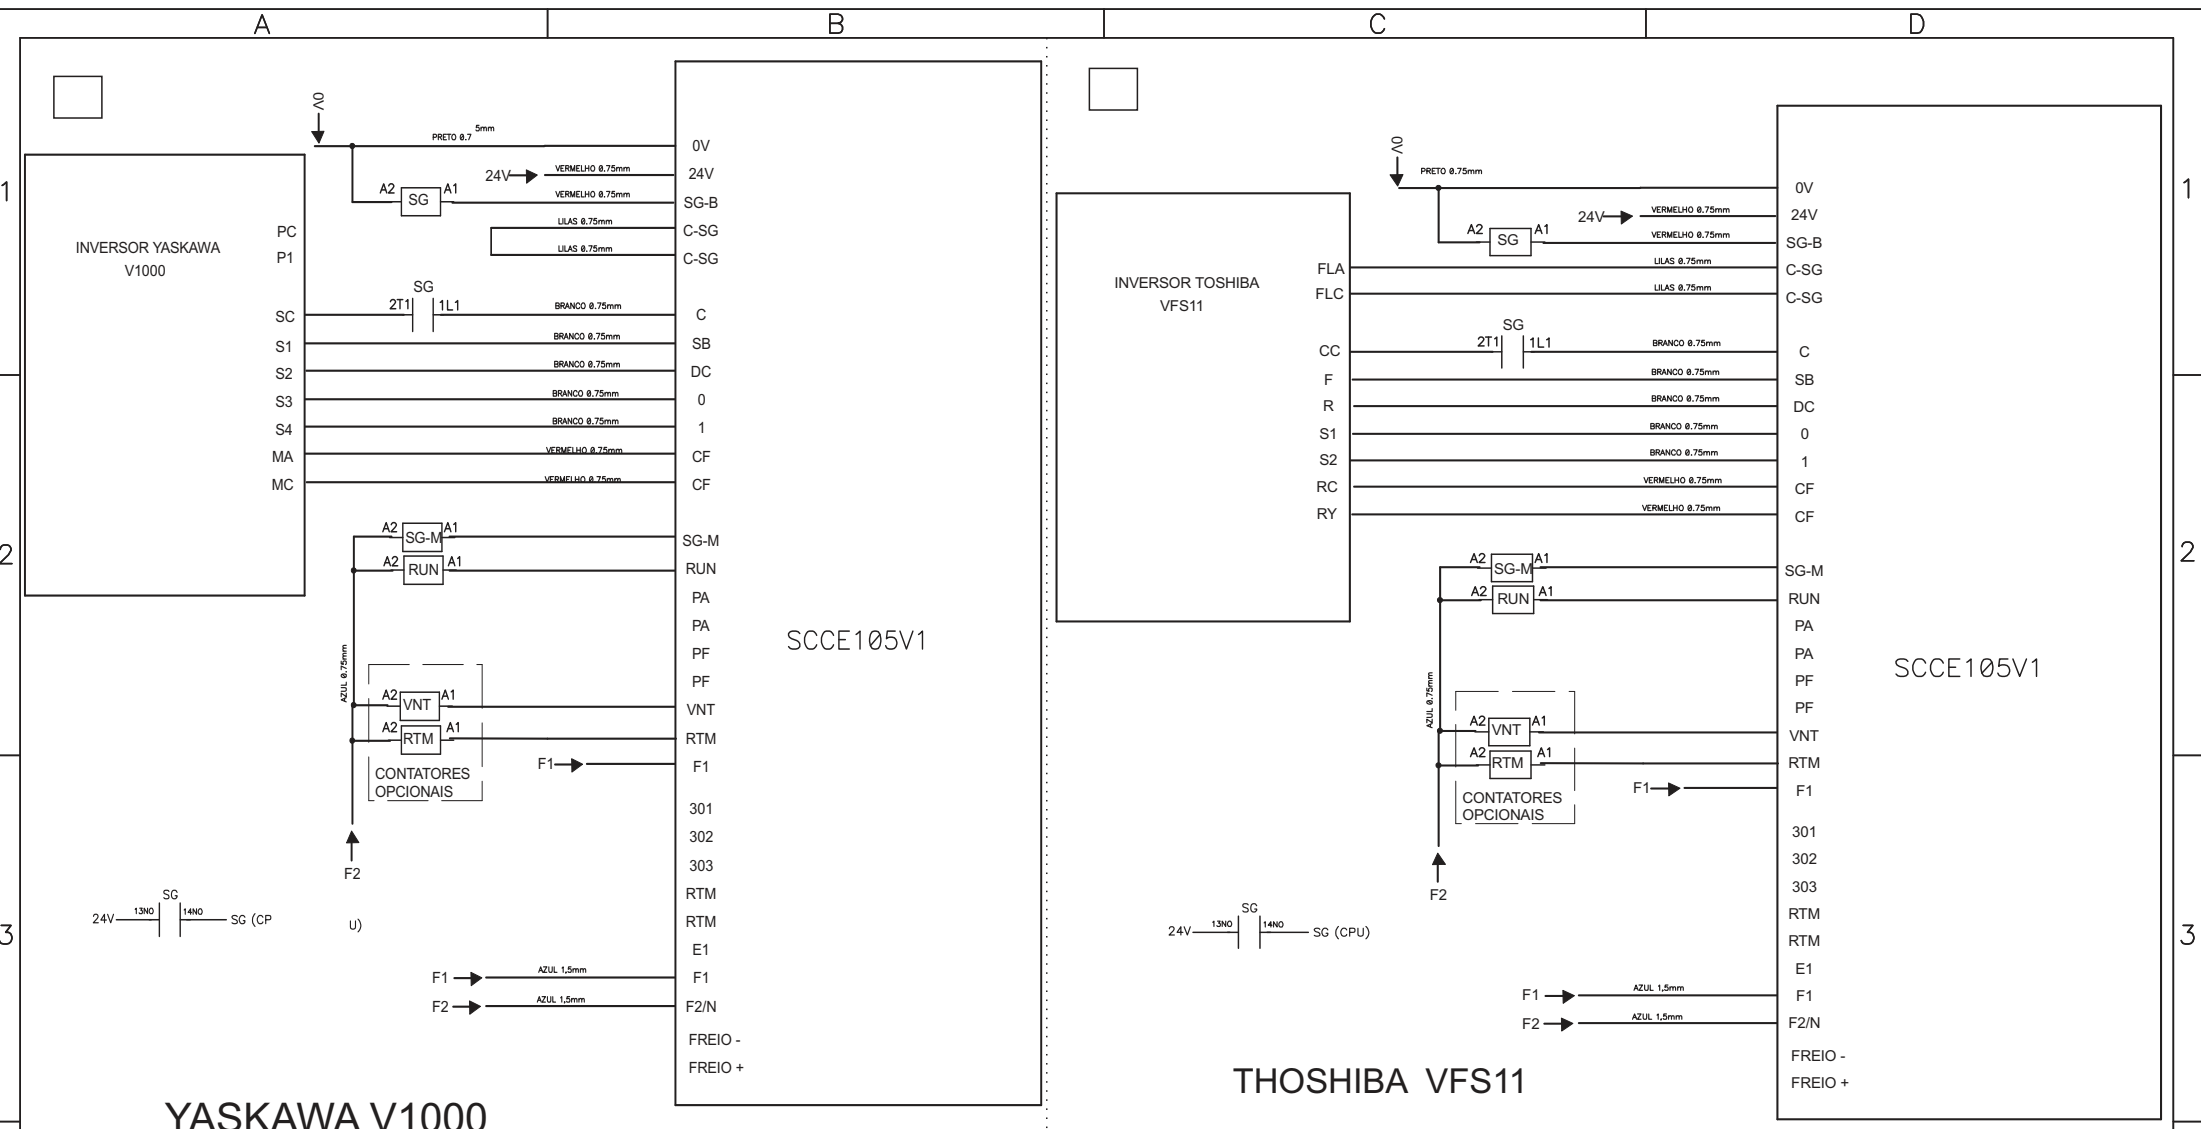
A
B
C
D

1
2
3

0V
PRETO 0.7 5mm
0V
24V
VERMELHO 0.75mm
24V
A2
SG
A1
VERMELHO 0.75mm
SG-B
LILAS 0.75mm
C-SG
LILAS 0.75mm
C-SG

INVERSOR YASKAWA
V1000
PC
P1
SC
S1
S2
S3
S4
MA
MC

SG
2T1
1L1
BRANCO 0.75mm
C
BRANCO 0.75mm
SB
BRANCO 0.75mm
DC
BRANCO 0.75mm
0
BRANCO 0.75mm
1
VERMELHO 0.75mm
CF
VERMELHO 0.75mm
CF

A2
SG-M
A1
SG-M
A2
RUN
A1
RUN
PA
PA
PF
PF
AZUL 0.75mm
A2
VNT
A1
VNT
A2
RTM
A1
RTM
CONTATORES
OPCIONAIS
F1
F1
301
302
303
RTM
RTM
E1
F2

SCCE105V1

SG
24V
13NO
14NO
SG (CP
U)

F1
AZUL 1,5mm
F1
F2
AZUL 1,5mm
F2/N
FREIO -
FREIO +

YASKAWA V1000

0V
PRETO 0.75mm
0V
24V
VERMELHO 0.75mm
24V
A2
SG
A1
VERMELHO 0.75mm
SG-B
LILAS 0.75mm
C-SG
LILAS 0.75mm
C-SG

INVERSOR TOSHIBA
VFS11
FLA
FLC
CC
F
R
S1
S2
RC
RY

SG
2T1
1L1
BRANCO 0.75mm
C
BRANCO 0.75mm
SB
BRANCO 0.75mm
DC
BRANCO 0.75mm
0
BRANCO 0.75mm
1
VERMELHO 0.75mm
CF
VERMELHO 0.75mm
CF

A2
SG-M
A1
SG-M
A2
RUN
A1
RUN
PA
PA
PF
PF
AZUL 0.75mm
A2
VNT
A1
VNT
A2
RTM
A1
RTM
CONTATORES
OPCIONAIS
F1
F1
301
302
303
RTM
RTM
E1
F2

SCCE105V1

SG
24V
13NO
14NO
SG (CPU)

F1
AZUL 1,5mm
F1
F2
AZUL 1,5mm
F2/N
FREIO -
FREIO +

THOSHIBA VFS11